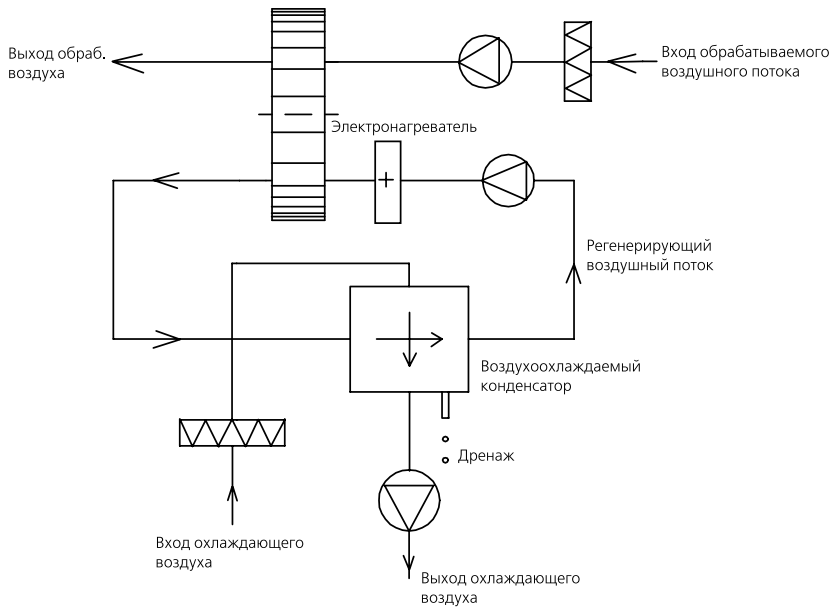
Выход обраб. воздуха

Вход обрабатываемого воздушного потока

Электронагреватель

Регенерирующий воздушный поток

Воздухоохлаждаемый конденсатор

Дренаж

Вход охлаждающего воздуха

Выход охлаждающего воздуха